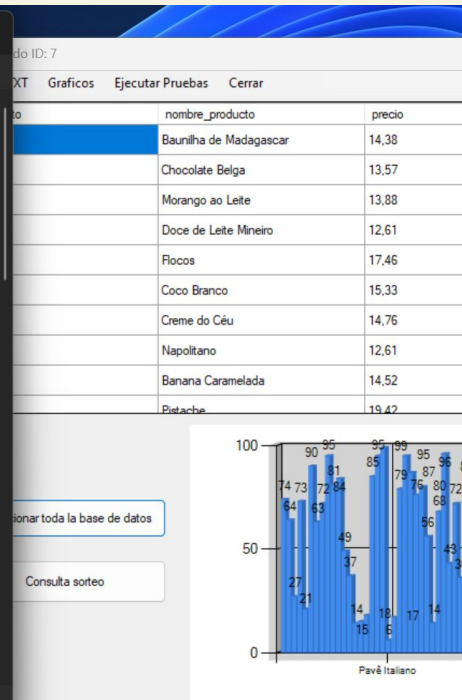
do ID: 7

XT Graficos Ejecutar Pruebas Cerrar

| to | nombre_producto | precio |
|---|---|---|
| | Baunilha de Madagascar | 14,38 |
| | Chocolate Belga | 13,57 |
| | Morango ao Leite | 13,88 |
| | Doce de Leite Mineiro | 12,61 |
| | Flocos | 17,46 |
| | Coco Branco | 15,33 |
| | Creme do Céu | 14,76 |
| | Napolitano | 12,61 |
| | Banana Caramelada | 14,52 |
| | Pistache | 19,42 |

ionar toda la base de datos

Consulta sorteo

100
50
0

74 64 27 21 73 90 63 72 95 81 84 49 37 14 15 85 95 18 6 99 79 17 76 95 87 56 14 80 68 96 72 43 3

Pavê Italiano